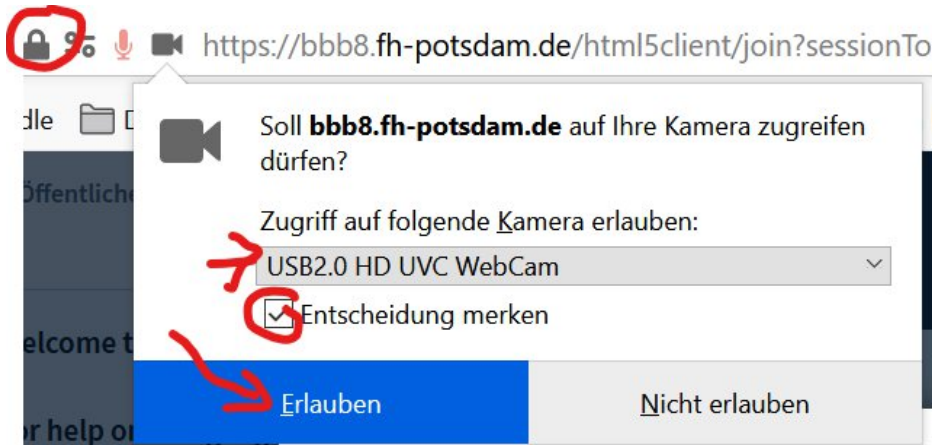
https://bbb8.fh-potsdam.de/html5client/join?sessionTo

dle D

Öffentliche

elcome t

r help o

Soll bbb8.fh-potsdam.de auf Ihre Kamera zugreifen dürfen?

Zugriff auf folgende Kamera erlauben:

USB2.0 HD UVC WebCam

Entscheidung merken

Erlauben

Nicht erlauben